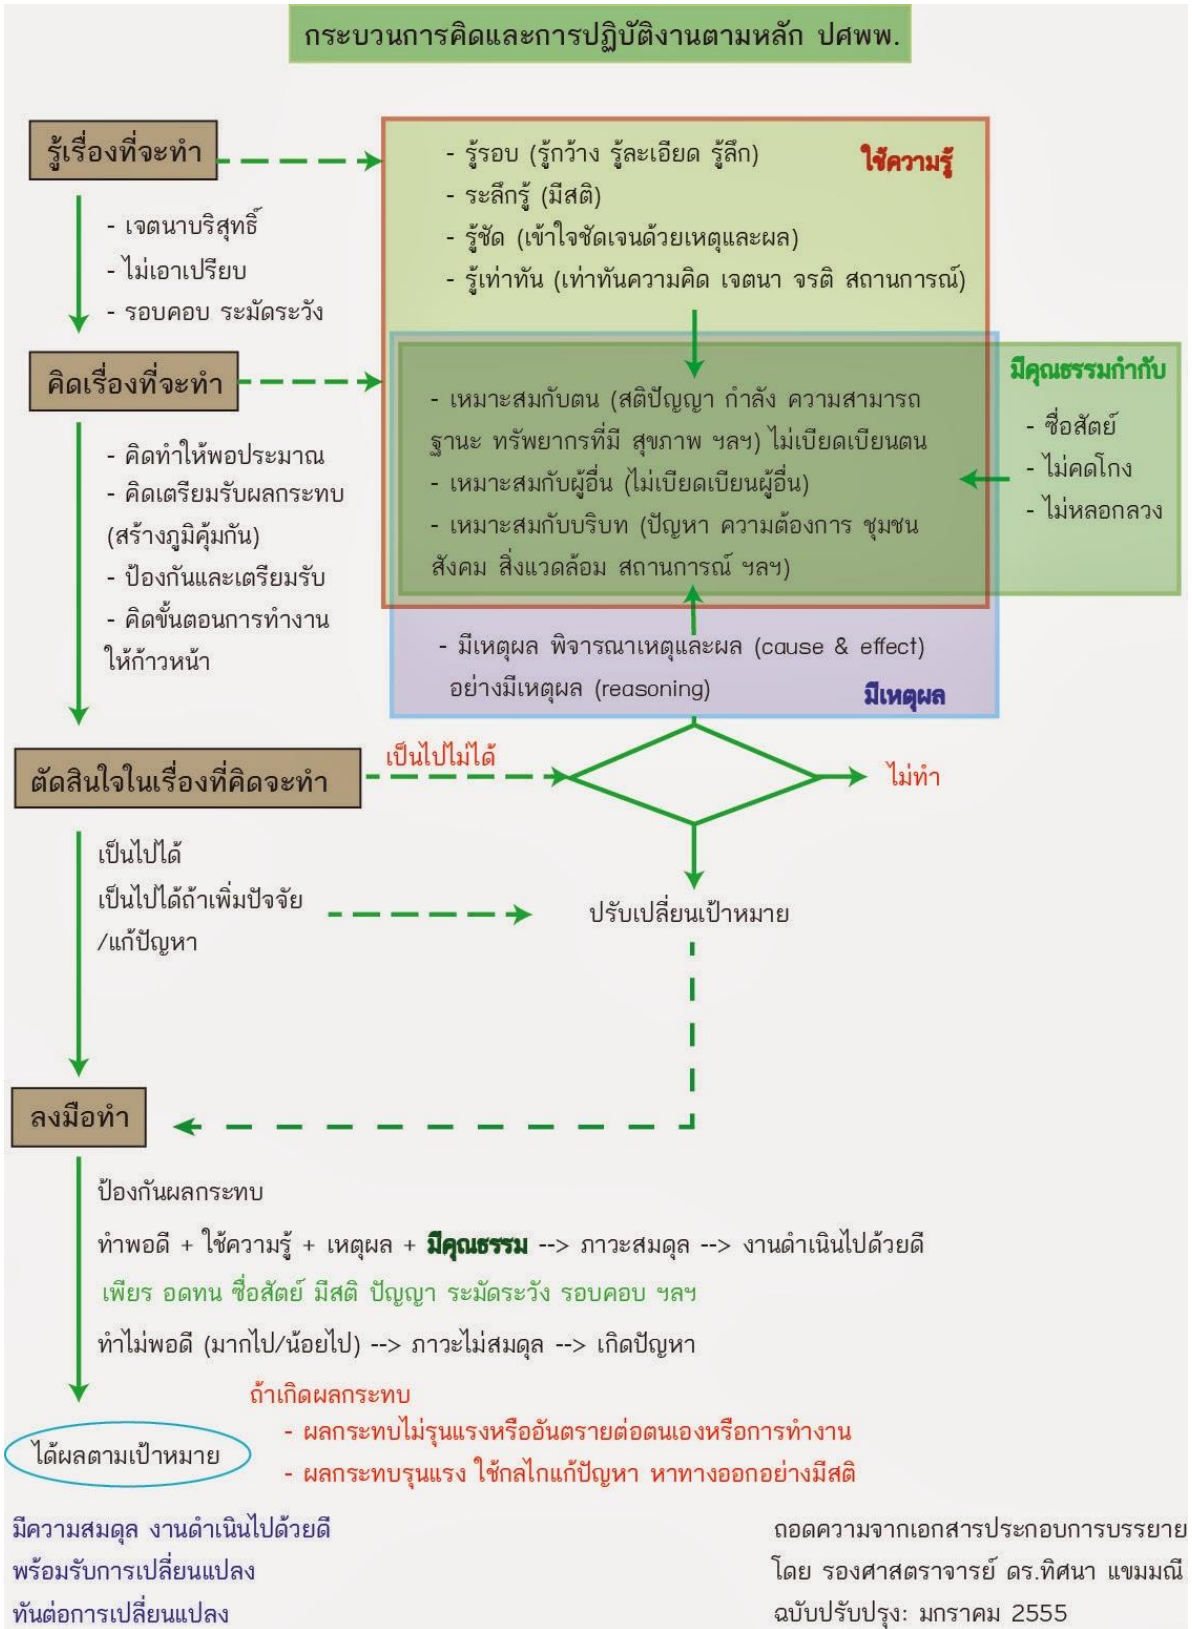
กระบวนการคิดและการปฏิบัติงานตามหลัก ปศพพ.

รู้เรื่องที่จะทำ

- เจตนาบริสุทธิ์
- ไม่เอาเปรียบ
- รอบคอบ ระมัดระวัง

- รู้รอบ (รู้กว้าง รู้ละเอียด รู้ลึก)
- ระลึกรู้ (มีสติ)
- รู้ชัด (เข้าใจชัดเจนด้วยเหตุและผล)
- รู้เท่าทัน (เท่าทันความคิด เจตนา จรติ สถานการณ์)

ใช้ความรู้

คิดเรื่องที่จะทำ

- คิดทำให้พอประมาณ
- คิดเตรียมรับผลกระทบ (สร้างภูมิคุ้มกัน)
- ป้องกันและเตรียมรับ
- คิดขั้นตอนการทำงานให้ก้าวหน้า

- เหมาะสมกับตน (สติปัญญา กำลัง ความสามารถ ฐานะ ทรัพยากรที่มี สุขภาพ ฯลฯ) ไม่เบียดเบียนตน
- เหมาะสมกับผู้อื่น (ไม่เบียดเบียนผู้อื่น)
- เหมาะสมกับบริบท (ปัญหา ความต้องการ ชุมชน สังคม สิ่งแวดล้อม สถานการณ์ ฯลฯ)

มีคุณธรรมกำกับ

- ซื่อสัตย์
- ไม่คดโกง
- ไม่หลอกลวง

- มีเหตุผล พิจารณาเหตุและผล (cause & effect) อย่างมีเหตุผล (reasoning)

มีเหตุผล

ตัดสินใจในเรื่องที่คิดจะทำ

เป็นไปไม่ได้

ไม่ทำ

เป็นไปได้
เป็นไปได้ถ้าเพิ่มปัจจัย /แก้ปัญหา

ปรับเปลี่ยนเป้าหมาย

ลงมือทำ

ป้องกันผลกระทบ

ทำพอดี + ใช้ความรู้ + เหตุผล + มีคุณธรรม --> ภาวะสมดุล --> งานดำเนินไปด้วยดี

เพียร อดทน ซื่อสัตย์ มีสติ ปัญญา ระมัดระวัง รอบคอบ ฯลฯ

ทำไม่พอดี (มากไป/น้อยไป) --> ภาวะไม่สมดุล --> เกิดปัญหา

ถ้าเกิดผลกระทบ
- ผลกระทบไม่รุนแรงหรืออันตรายต่อตนเองหรือการทำงาน
- ผลกระทบรุนแรง ใช้กลไกแก้ปัญหา หาทางออกอย่างมีสติ

ได้ผลตามเป้าหมาย

มีความสมดุล งานดำเนินไปด้วยดี
พร้อมรับการเปลี่ยนแปลง
ทันต่อการเปลี่ยนแปลง

ถอดความจากเอกสารประกอบการบรรยาย
โดย รองศาสตราจารย์ ดร.ทิศนา แขมมณี
ฉบับปรับปรุง: มกราคม 2555